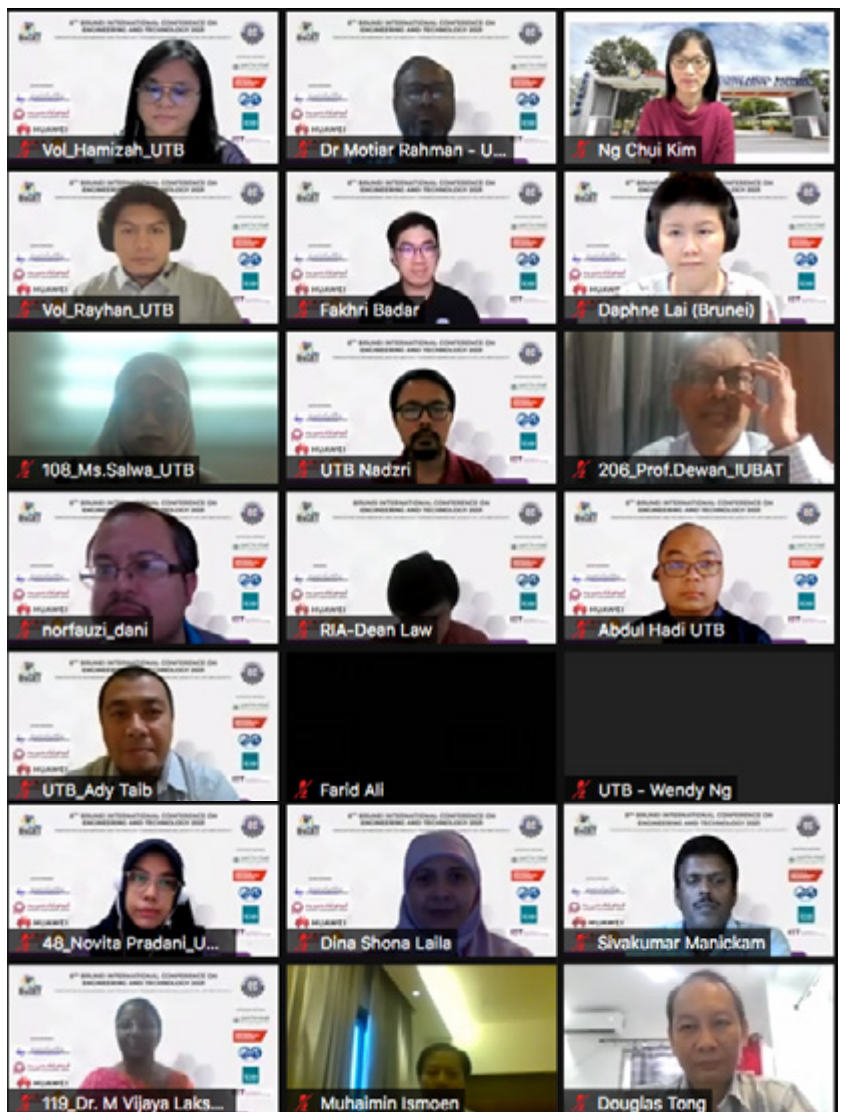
Vol_Hamizah_UTB
Dr Motiar Rahman - U...
Ng Chui Kim
Vol_Rayhan_UTB
Fakhri Badar
Daphne Lai (Brunei)
108_Ms.Salwa_UTB
UTB Nadzri
206_Prof.Dewan_IUBAT
norfauzi_dani
RIA-Dean Law
Abdul Hadi UTB
UTB_Ady Taib
Farid Ali
UTB - Wendy Ng
48_Novita Pradani_U...
Dina Shona Laila
Sivakumar Manickam
119_Dr. M Vijaya Laks...
Muhaimin Ismoen
Douglas Tong